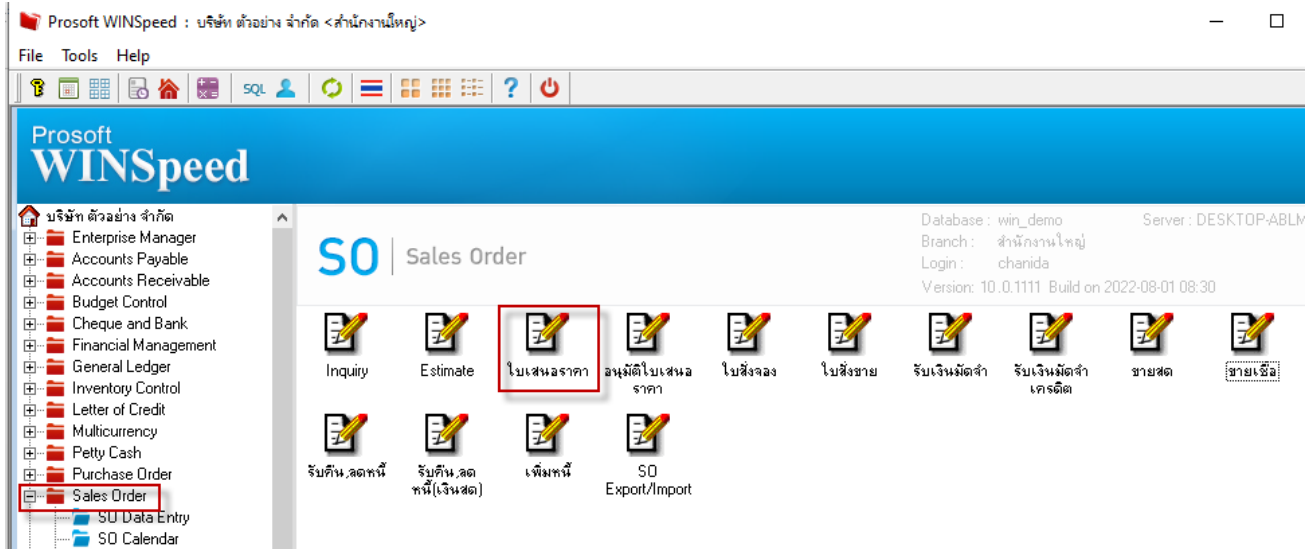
Prosoft WINSpeed : บริษัท ตัวอย่าง จำกัด <สำนักงานใหญ่>

File Tools Help

SQL

Prosoft
WINSpeed

บริษัท ตัวอย่าง จำกัด
Enterprise Manager
Accounts Payable
Accounts Receivable
Budget Control
Cheque and Bank
Financial Management
General Ledger
Inventory Control
Letter of Credit
Multicurrency
Petty Cash
Purchase Order
Sales Order
SO Data Entry
SO Calendar

SO | Sales Order

Database : win_demo
Branch : สำนักงานใหญ่
Login : chanida
Version: 10.0.1111 Build on 2022-08-01 08:30
Server : DESKTOP-ABLM

Inquiry
Estimate
ใบเสนอราคา
อนุมัติใบเสนอราคา
ใบสั่งจอง
ใบสั่งขาย
รับเงินมัดจำ
รับเงินมัดจำเครดิต
ขายสด
ขายเชื่อ
รับคืน,ลดหนี้
รับคืน,ลดหนี้(เงินสด)
เพิ่มหนี้
SO Export/Import